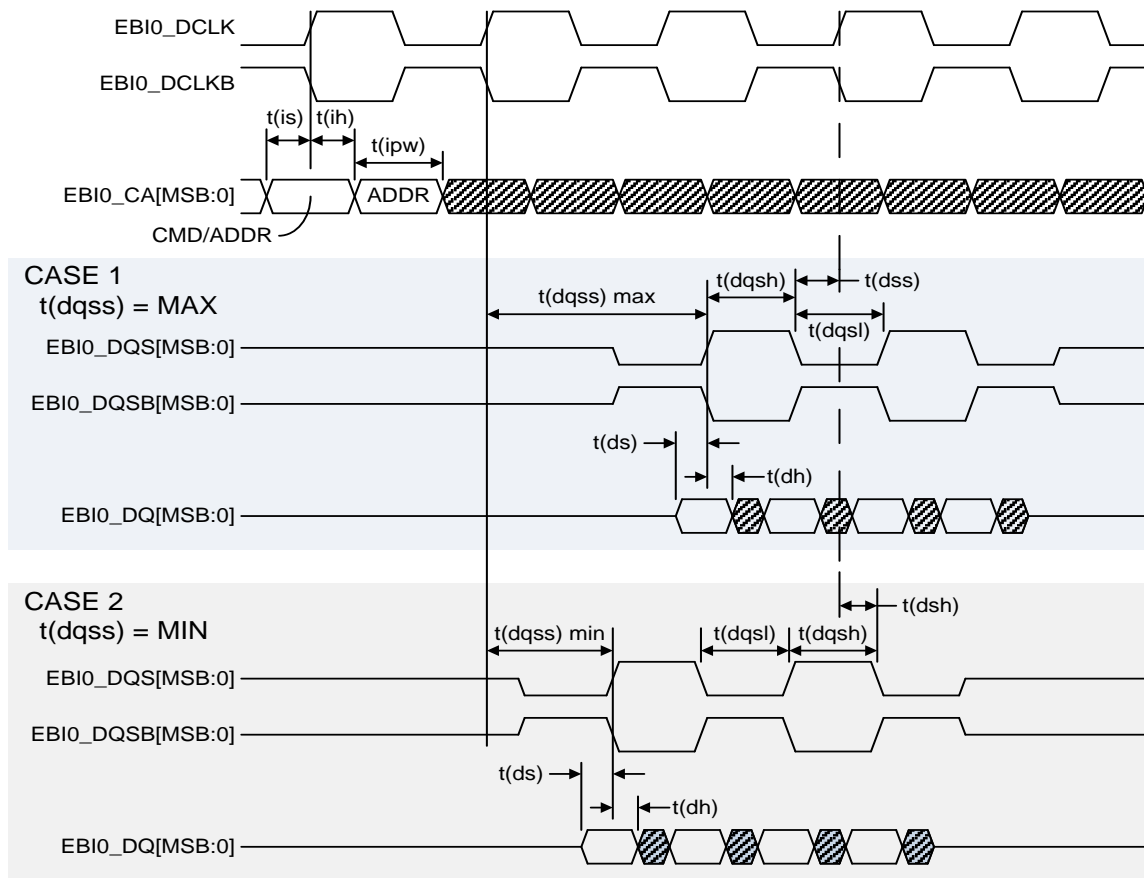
EBI0_DCLK
EBI0_DCLKB
t(is) t(ih)
t(ipw)
EBI0_CA[MSB:0]
ADDR
CMD/ADDR

CASE 1
t(dqss) = MAX
t(dqss) max
t(dqsh)
t(dss)
t(dqsl)
EBI0_DQS[MSB:0]
EBI0_DQSB[MSB:0]
t(ds)
t(dh)
EBI0_DQ[MSB:0]

CASE 2
t(dqss) = MIN
t(dsh)
t(dqss) min
t(dqsl)
t(dqsh)
EBI0_DQS[MSB:0]
EBI0_DQSB[MSB:0]
t(ds)
t(dh)
EBI0_DQ[MSB:0]